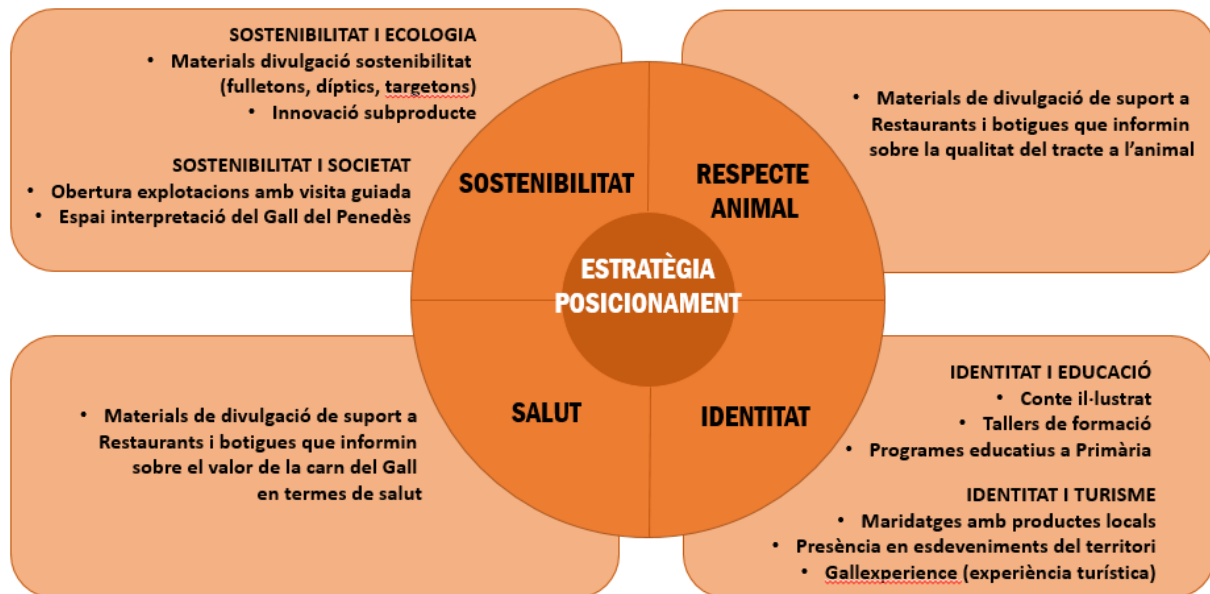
SOSTENIBILITAT I ECOLOGIA

- Materials divulgació sostenibilitat (fulletons, díptics, targetons)
- Innovació subproducte

SOSTENIBILITAT I SOCIETAT

- Obertura explotacions amb visita guiada
- Espai interpretació del Gall del Penedès

- Materials de divulgació de suport a Restaurants i botigues que informin sobre la qualitat del tracte a l'animal

SOSTENIBILITAT

RESPECTE ANIMAL

ESTRATÈGIA POSICIONAMENT

SALUT

IDENTITAT

- Materials de divulgació de suport a Restaurants i botigues que informin sobre el valor de la carn del Gall en termes de salut

IDENTITAT I EDUCACIÓ

- Conte il·lustrat
- Tallers de formació
- Programes educatius a Primària

IDENTITAT I TURISME

- Maridatges amb productes locals
- Presència en esdeveniments del territori
- Gallexperience (experiència turística)